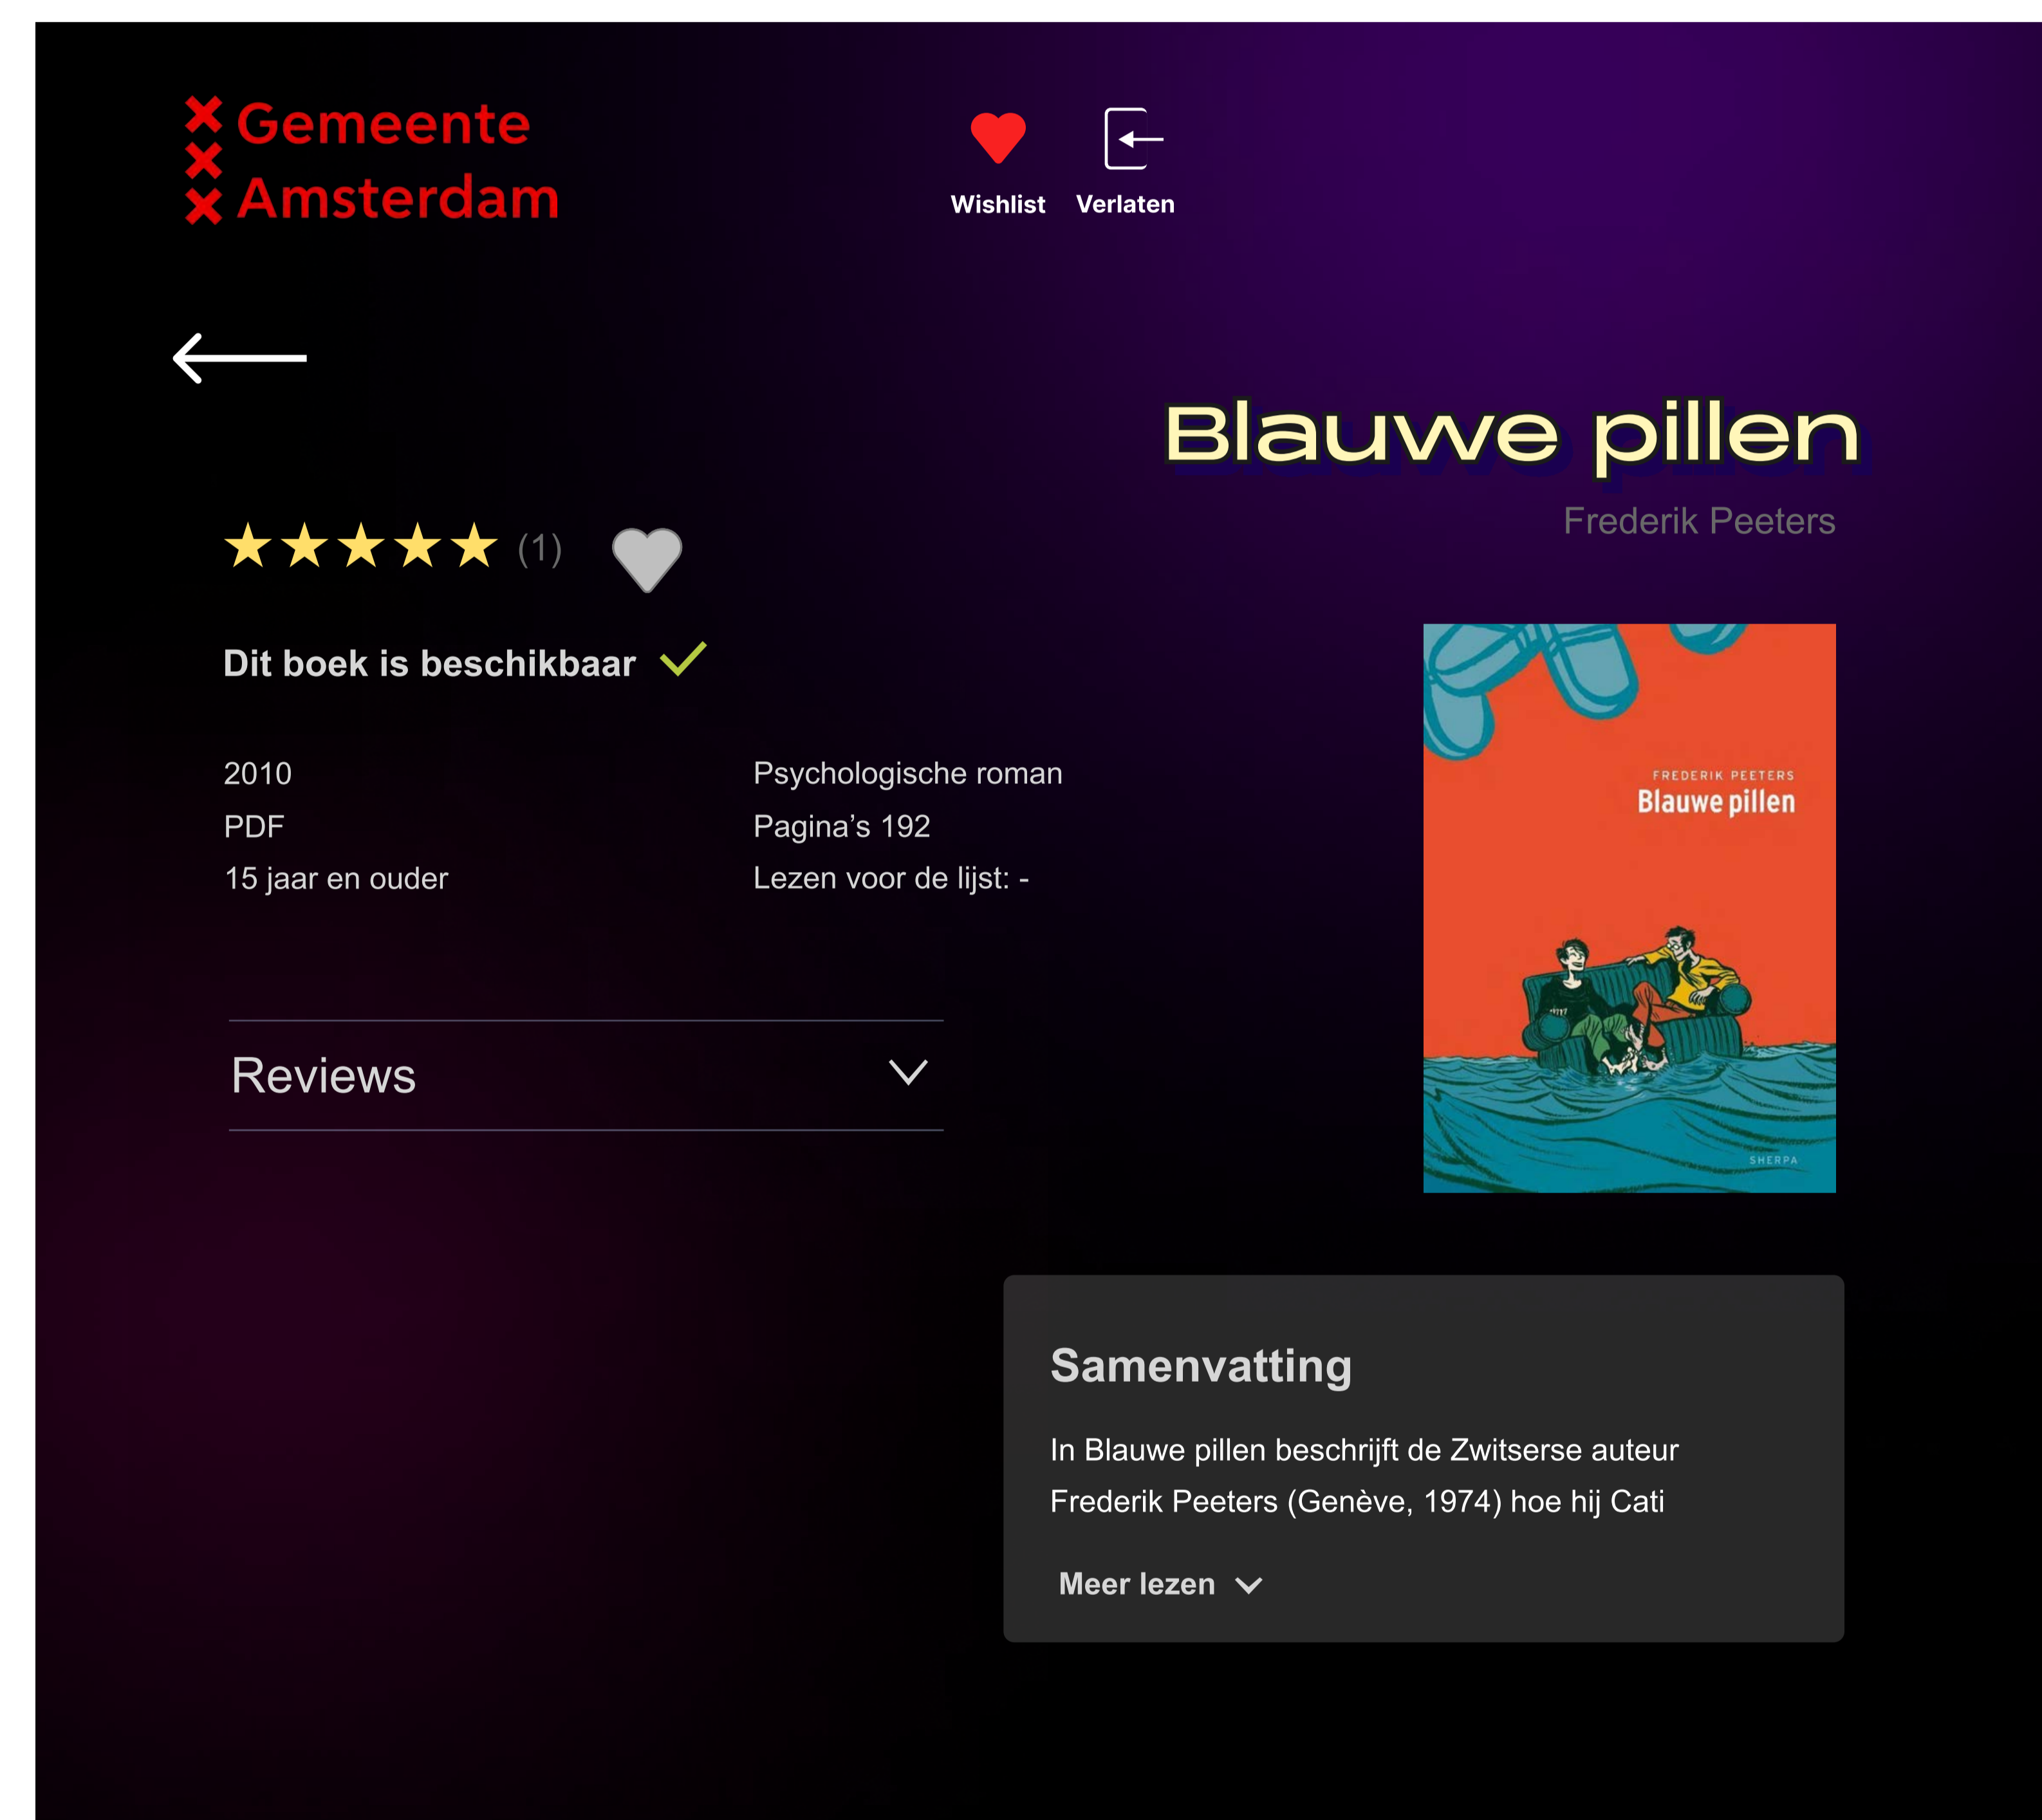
Gemeente Amsterdam

Wishlist Verlaten

Blauwe pillen

Frederik Peeters

★★★★★ (1)

Dit boek is beschikbaar

2010
PDF
15 jaar en ouder

Psychologische roman
Pagina’s 192
Lezen voor de lijst: -

FREDERIK PEETERS
Blauwe pillen
SHERPA

Reviews

Samenvatting

In Blauwe pillen beschrijft de Zwitserse auteur Frederik Peeters (Genève, 1974) hoe hij Cati

Meer lezen